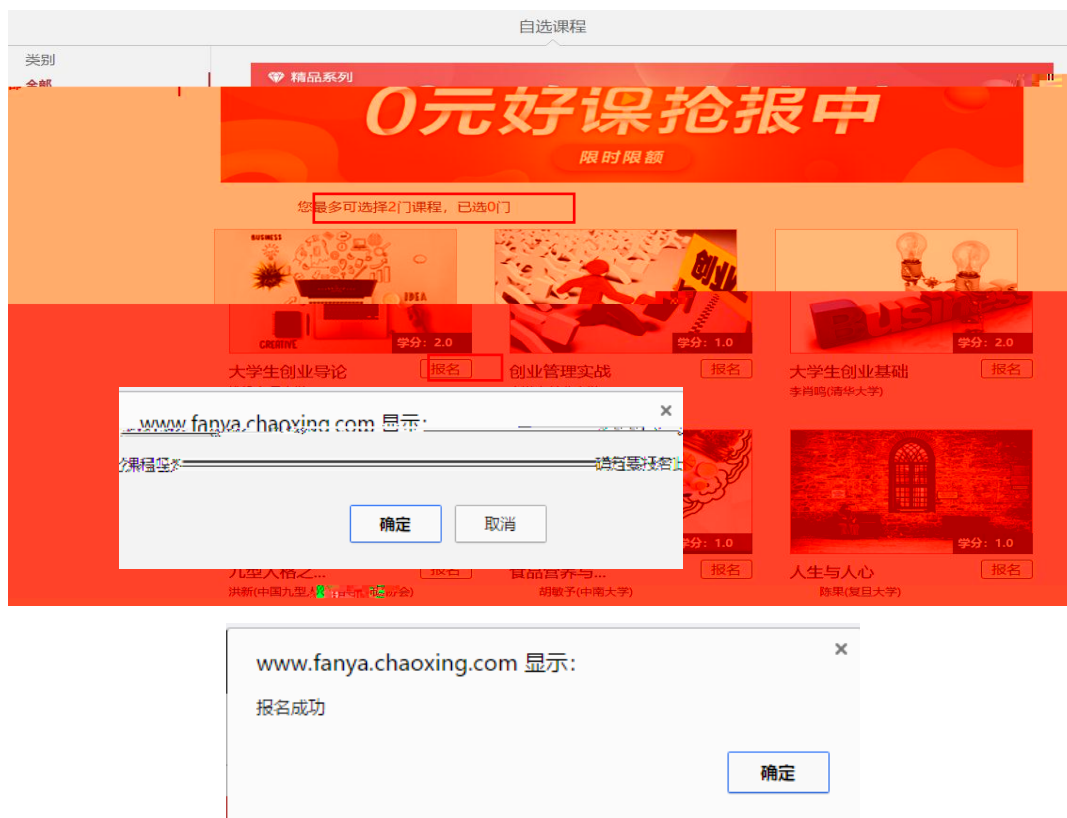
自选课程

类别
全部

精品系列

0元好课抢报中

限时限额

您最多可选择2门课程，已选0门

BUSINESS
IDEA
CREATIVE
创业
BUSINESS

学分：2.0
学分：1.0
学分：2.0

大学生创业导论 报名
创业管理实战 报名
大学生创业基础 报名
李肖鸣(清华大学)

www.fanya.chaoxing.com 显示：
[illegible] 请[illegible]

确定 取消

学分：1.0
学分：1.0

九型人格之... 报名
食品营养与... 报名
人生与人心 报名
洪新(中国九型人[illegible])
胡敏予(中南大学)
陈果(复旦大学)

www.fanya.chaoxing.com 显示：
报名成功
确定